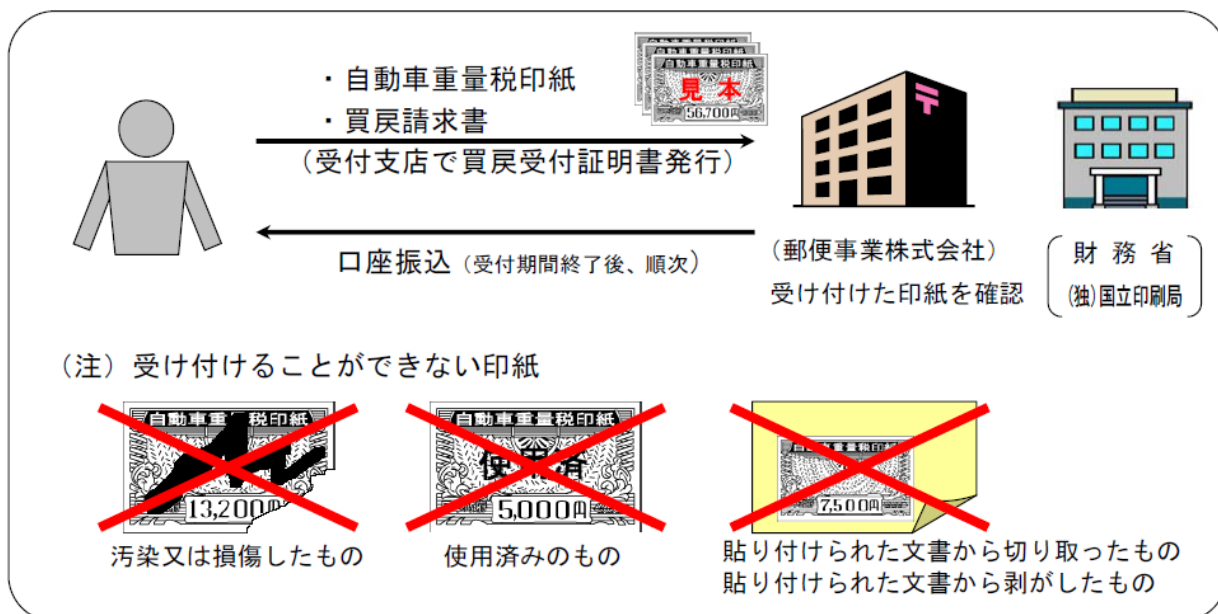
・自動車重量税印紙
・買戻請求書
（受付支店で買戻受付証明書発行）

自動車重量税印紙
見本
56,700円

口座振込（受付期間終了後、順次）

（郵便事業株式会社）
受け付けた印紙を確認

財務省
(独)国立印刷局

（注）受け付けることができない印紙

自動車重量税印紙
13,200円
汚染又は損傷したもの

自動車重量税印紙
使用済
5,000円
使用済みのもの

自動車重量税印紙
7,500円
貼り付けられた文書から切り取ったもの
貼り付けられた文書から剥がしたもの